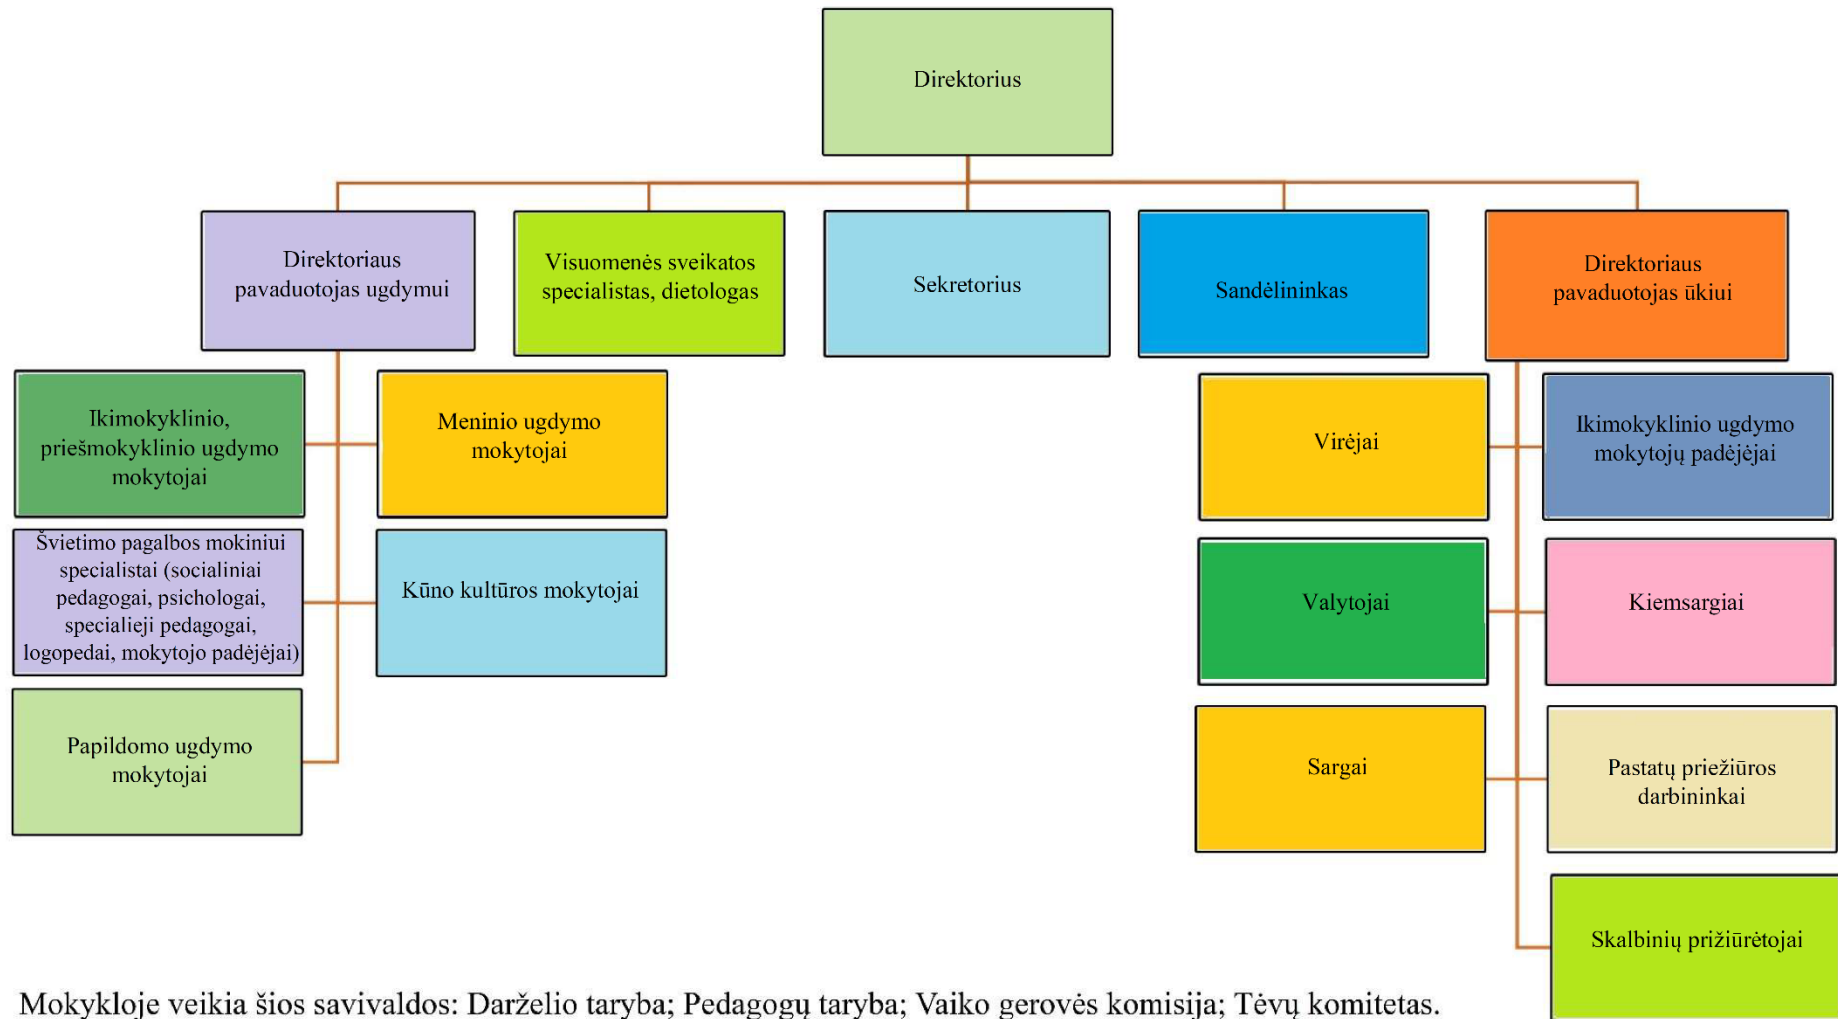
Direktorius

Direktoriaus pavaduotojas ugdymui

Visuomenės sveikatos specialistas, dietologas

Sekretorius

Sandėlininkas

Direktoriaus pavaduotojas ūkiui

Ikimokyklinio, priešmokyklinio ugdymo mokytojai

Meninio ugdymo mokytojai

Švietimo pagalbos mokiniui specialistai (socialiniai pedagogai, psichologai, specialieji pedagogai, logopedai, mokytojo padėjėjai)

Kūno kultūros mokytojai

Papildomo ugdymo mokytojai

Virėjai

Ikimokyklinio ugdymo mokytojų padėjėjai

Valytojai

Kiemsargiai

Sargai

Pastatų priežiūros darbininkai

Skalbinių prižiūrėtojai

Mokykloje veikia šios savivaldos: Darželio taryba; Pedagogų taryba; Vaiko gerovės komisija; Tėvų komitetas.